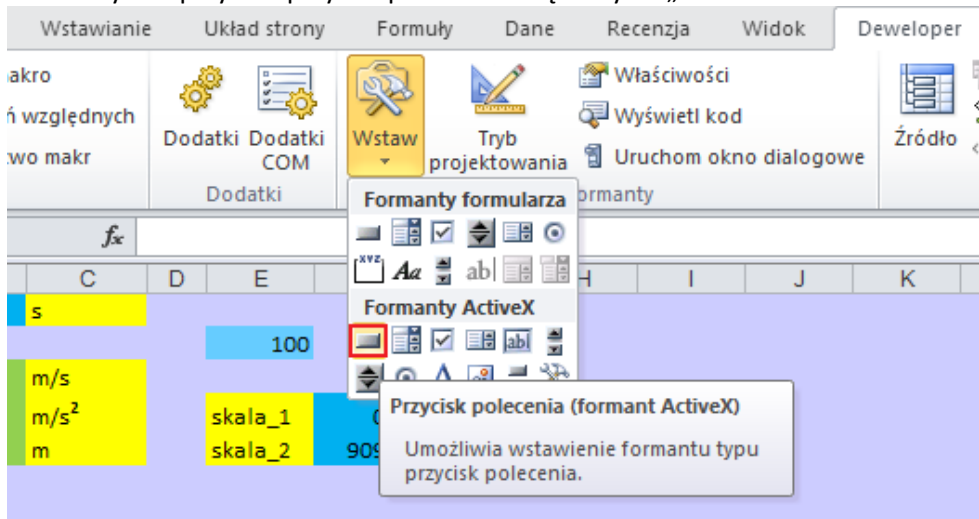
Wstawianie Układ strony Formuły Dane Recenzja Widok Deweloper

akro
ń względnych
wo makr

Dodatki Dodatki COM
Dodatki

Wstaw

Tryb projektowania

Właściwości
Wyświetl kod
Uruchom okno dialogowe
ormanty

Źródło

Formanty formularza

Formanty ActiveX

$f_x$

C D E H I J K

s
100
m/s
m/s$^2$ skala_1 0
m skala_2 909

Przycisk polecenia (formant ActiveX)

Umożliwia wstawienie formantu typu przycisk polecenia.